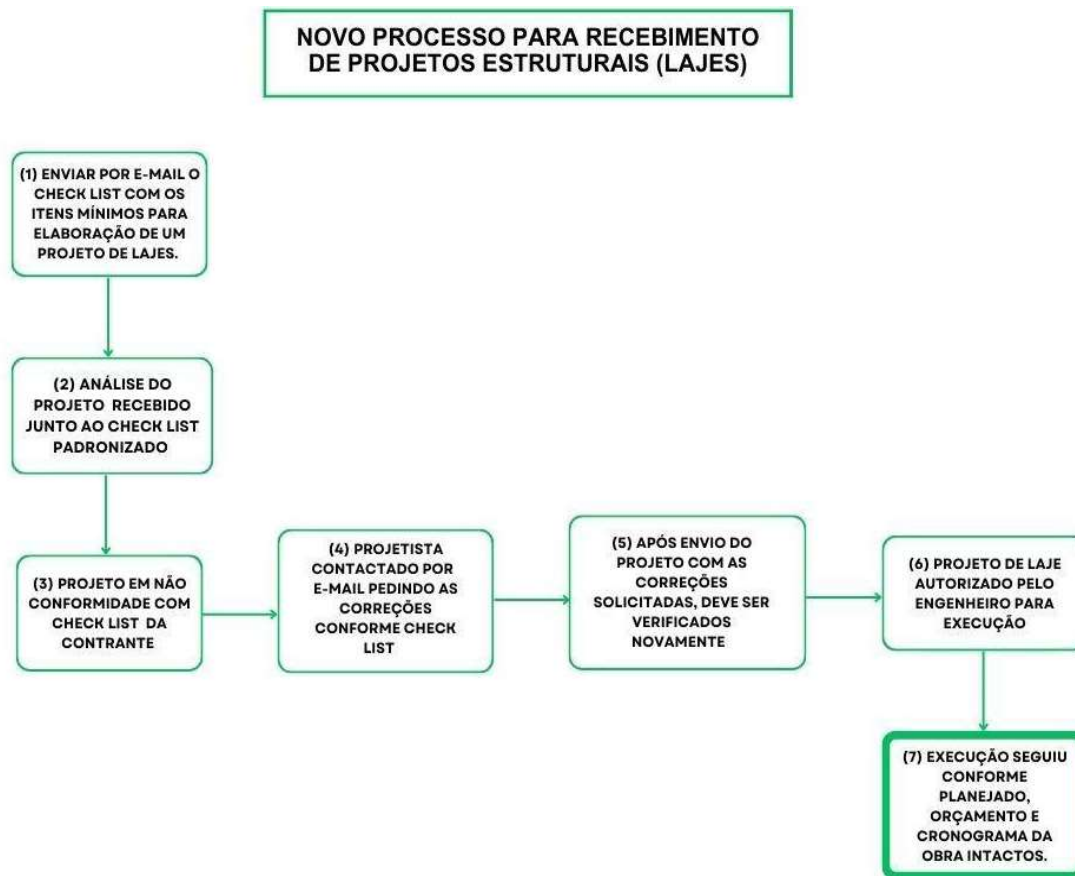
NOVO PROCESSO PARA RECEBIMENTO DE PROJETOS ESTRUTURAIS (LAJES)

(1) ENVIAR POR E-MAIL O CHECK LIST COM OS ITENS MÍNIMOS PARA ELABORAÇÃO DE UM PROJETO DE LAJES.

(2) ANÁLISE DO PROJETO RECEBIDO JUNTO AO CHECK LIST PADRONIZADO

(3) PROJETO EM NÃO CONFORMIDADE COM CHECK LIST DA CONTRANTE

(4) PROJETISTA CONTACTADO POR E-MAIL PEDINDO AS CORREÇÕES CONFORME CHECK LIST

(5) APÓS ENVIO DO PROJETO COM AS CORREÇÕES SOLICITADAS, DEVE SER VERIFICADOS NOVAMENTE

(6) PROJETO DE LAJE AUTORIZADO PELO ENGENHEIRO PARA EXECUÇÃO

(7) EXECUÇÃO SEGUIU CONFORME PLANEJADO, ORÇAMENTO E CRONOGRAMA DA OBRA INTACTOS.